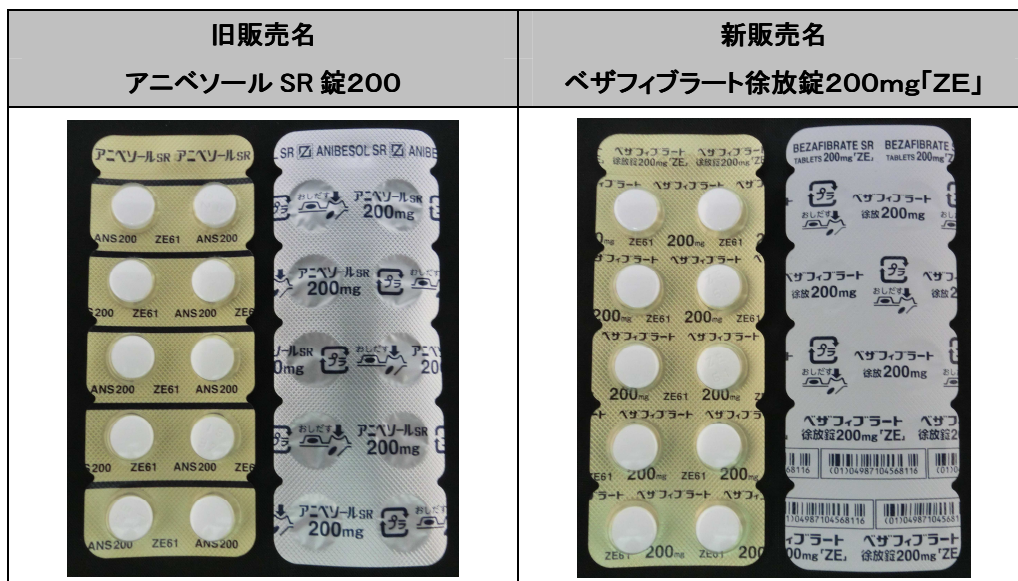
| 旧販売名 アニベソール SR 錠200 | 新販売名 ベザフィブラート徐放錠200mg「ZE」 |
|---|---|
| アニベソールSR アニベソールSR SR ANIBESOL SR ANIBE ANS200 ANS200 ZE61 おしだす アニベソールSR 200mg ANS200 ZE61 ANS200 ZE61 ANS200 ZE61 ANS200 ZE61 ANS200 ZE61 ANS200 | ベザフィブラート徐放錠200mg「ZE」 BEZAFIBRATE SR TABLETS 200mg「ZE」 ベザフィブラート 200mg ZE61 徐放200mg おしだす ベザフィブラート徐放錠200mg「ZE」 (01)04987104568116 |